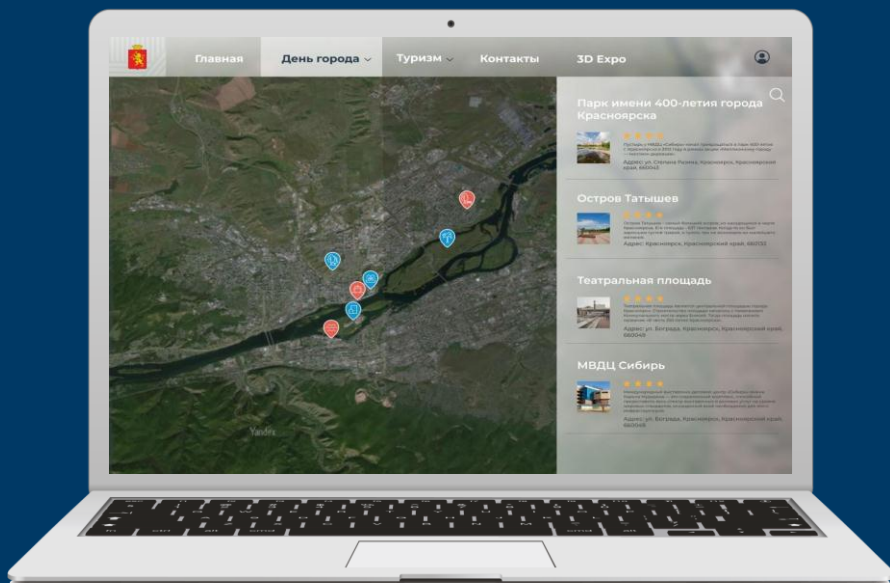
Главная
День города
Туризм
Контакты
3D Expo

Парк имени 400-летия города Красноярска

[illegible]

Адрес: ул. Степана Разина, Красноярск, Красноярский край, 660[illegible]

Остров Татышев

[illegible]

Адрес: Красноярск, Красноярский край, 660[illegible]

Театральная площадь

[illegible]

Адрес: ул. Бограда, Красноярск, Красноярский край, 660049

МВДЦ Сибирь

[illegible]

Адрес: ул. Бограда, Красноярск, Красноярский край, 660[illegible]

Yandex